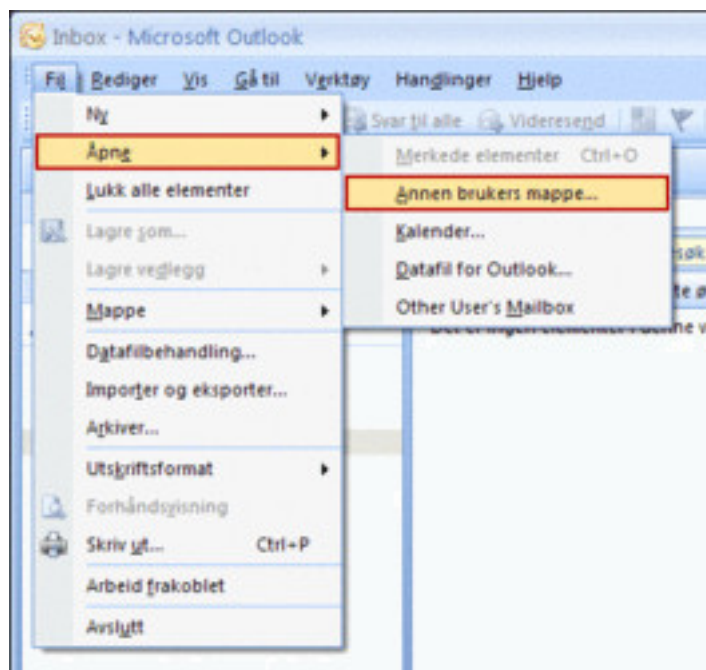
Inbox - Microsoft Outlook

Fil Rediger Vis Gå til Verktøy Handlinger Hjelp

Svar til alle Videresend

Ny
Åpne
Lukk alle elementer
Lagre som...
Lagre vedlegg
Mappe
Datafilbehandling...
Importer og eksporter...
Arkiver...
Utskriftsformat
Forhåndsvisning
Skriv ut... Ctrl+P
Arbeid frakoblet
Avslutt

Merkede elementer Ctrl+O
Annen brukers mappe...
Kalender...
Datafil for Outlook...
Other User's Mailbox

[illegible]